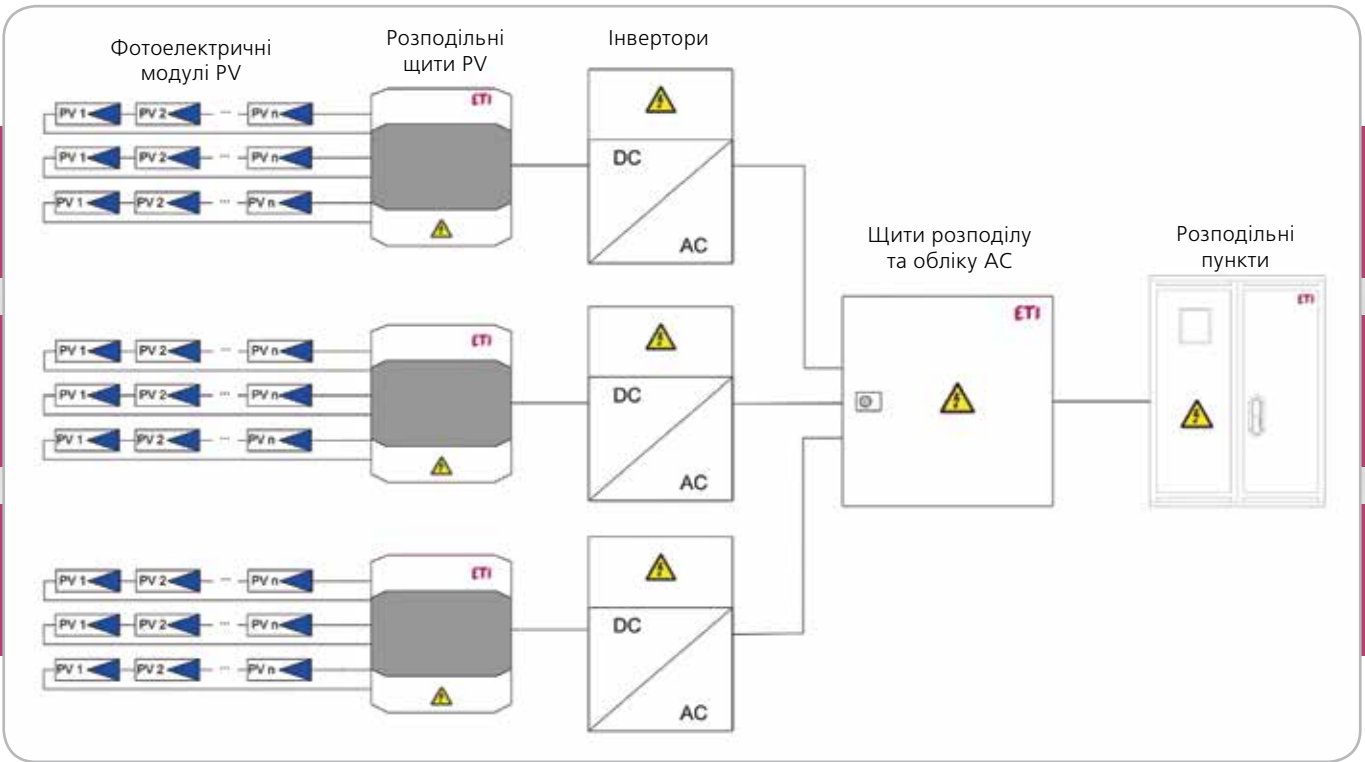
Фотоелектричні модулі PV

Розподільні щити PV

Інвертори

PV 1 PV 2 ··· PV n
PV 1 PV 2 ··· PV n
PV 1 PV 2 ··· PV n

ETI

DC
AC

Щити розподілу та обліку AC

Розподільні пункти

ETI

ETI

PV 1 PV 2 ··· PV n
PV 1 PV 2 ··· PV n
PV 1 PV 2 ··· PV n

ETI

DC
AC

ETI

PV 1 PV 2 ··· PV n
PV 1 PV 2 ··· PV n
PV 1 PV 2 ··· PV n

ETI

DC
AC